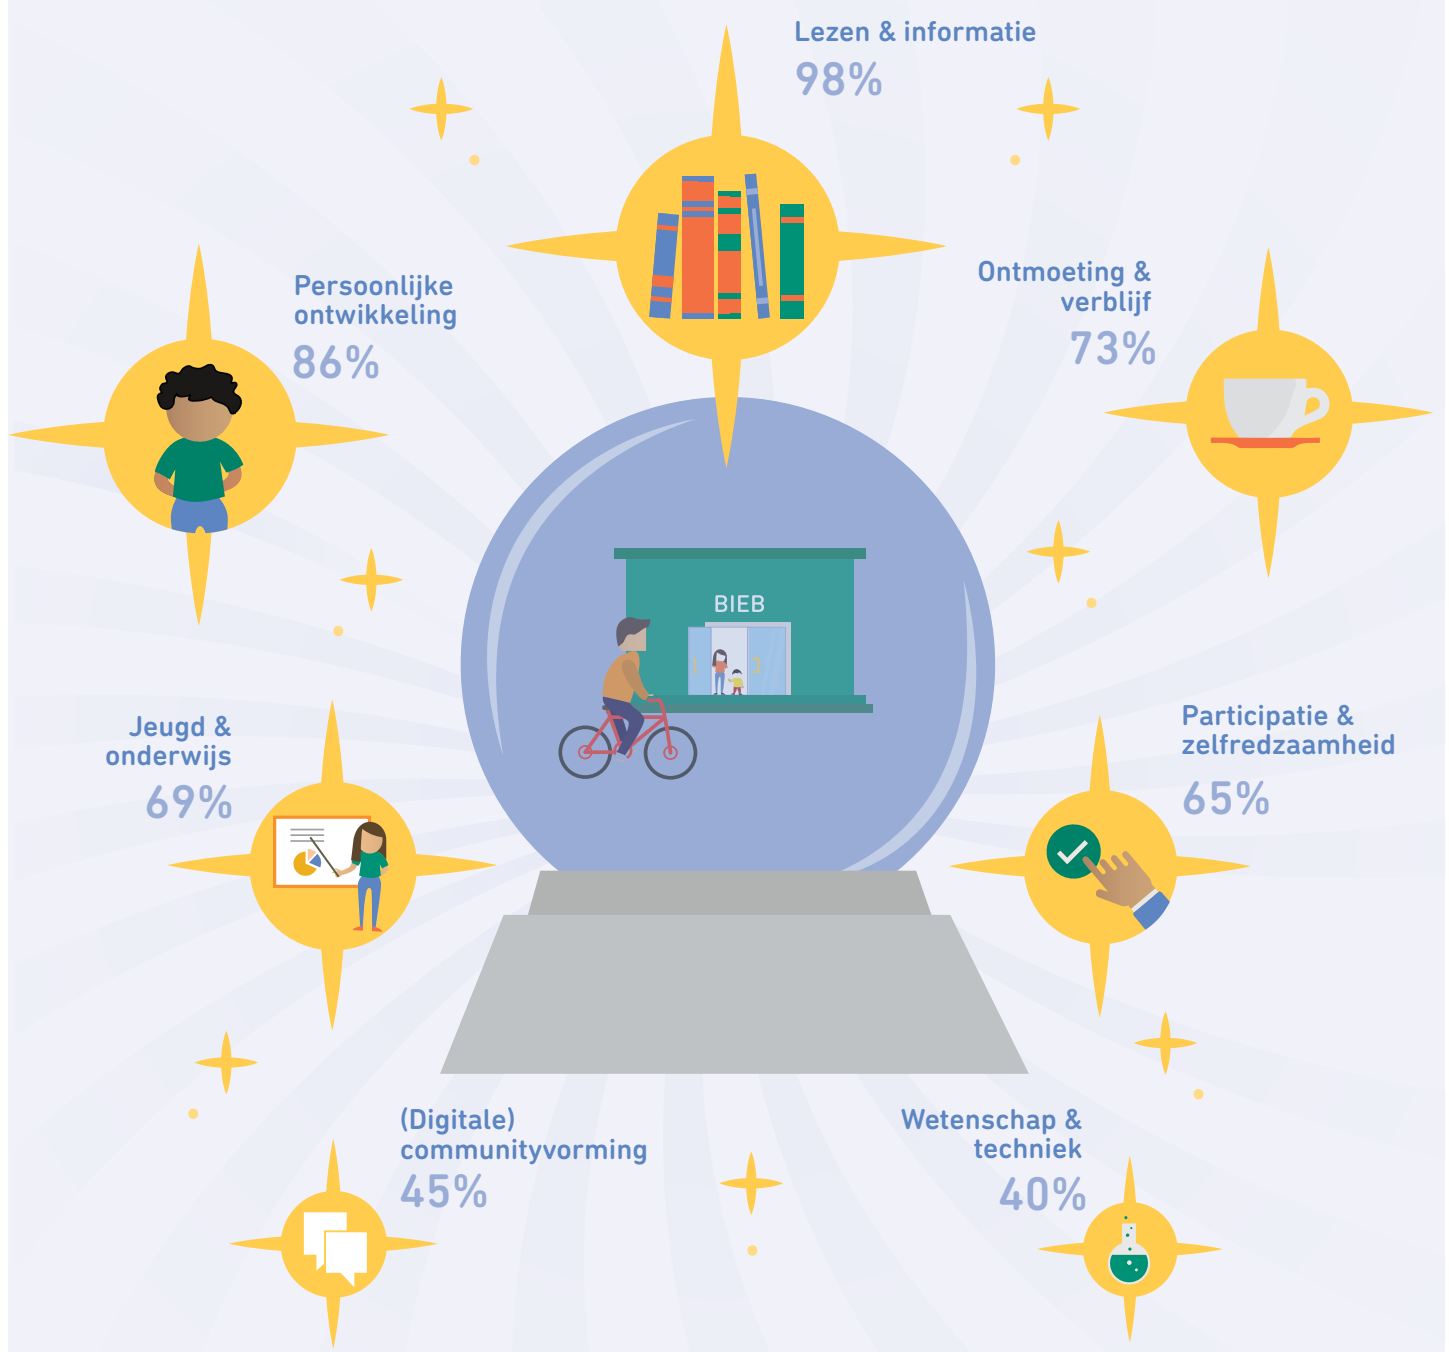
Lezen & informatie
98%

Persoonlijke ontwikkeling
86%

Ontmoeting & verblijf
73%

BIEB

Jeugd & onderwijs
69%

Participatie & zelfredzaamheid
65%

(Digitale) communityvorming
45%

Wetenschap & techniek
40%